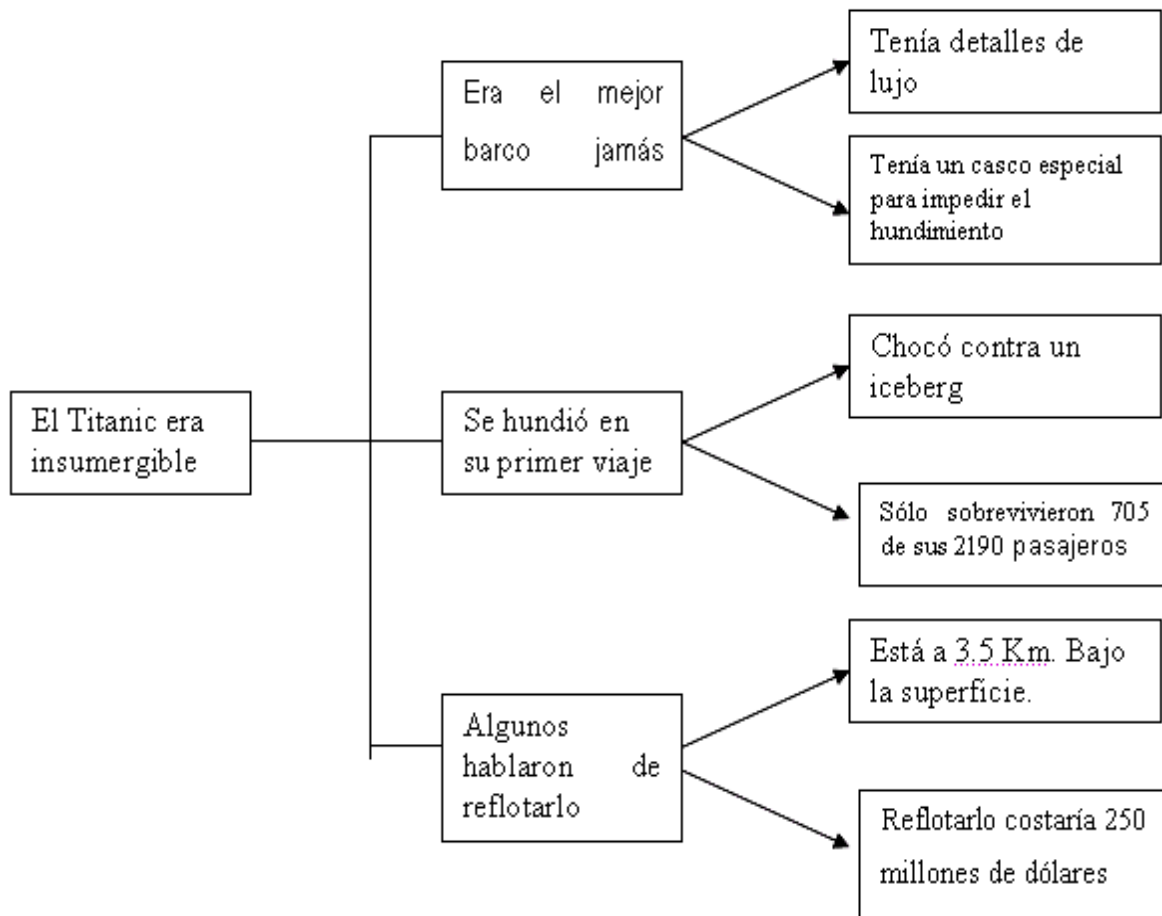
El Titanic era insumergible

Era el mejor barco jamás

Tenía detalles de lujo

Tenía un casco especial para impedir el hundimiento

Se hundió en su primer viaje

Chocó contra un iceberg

Sólo sobrevivieron 705 de sus 2190 pasajeros

Algunos hablaron de reflotarlo

Está a 3.5 Km. Bajo la superficie.

Reflotarlo costaría 250 millones de dólares